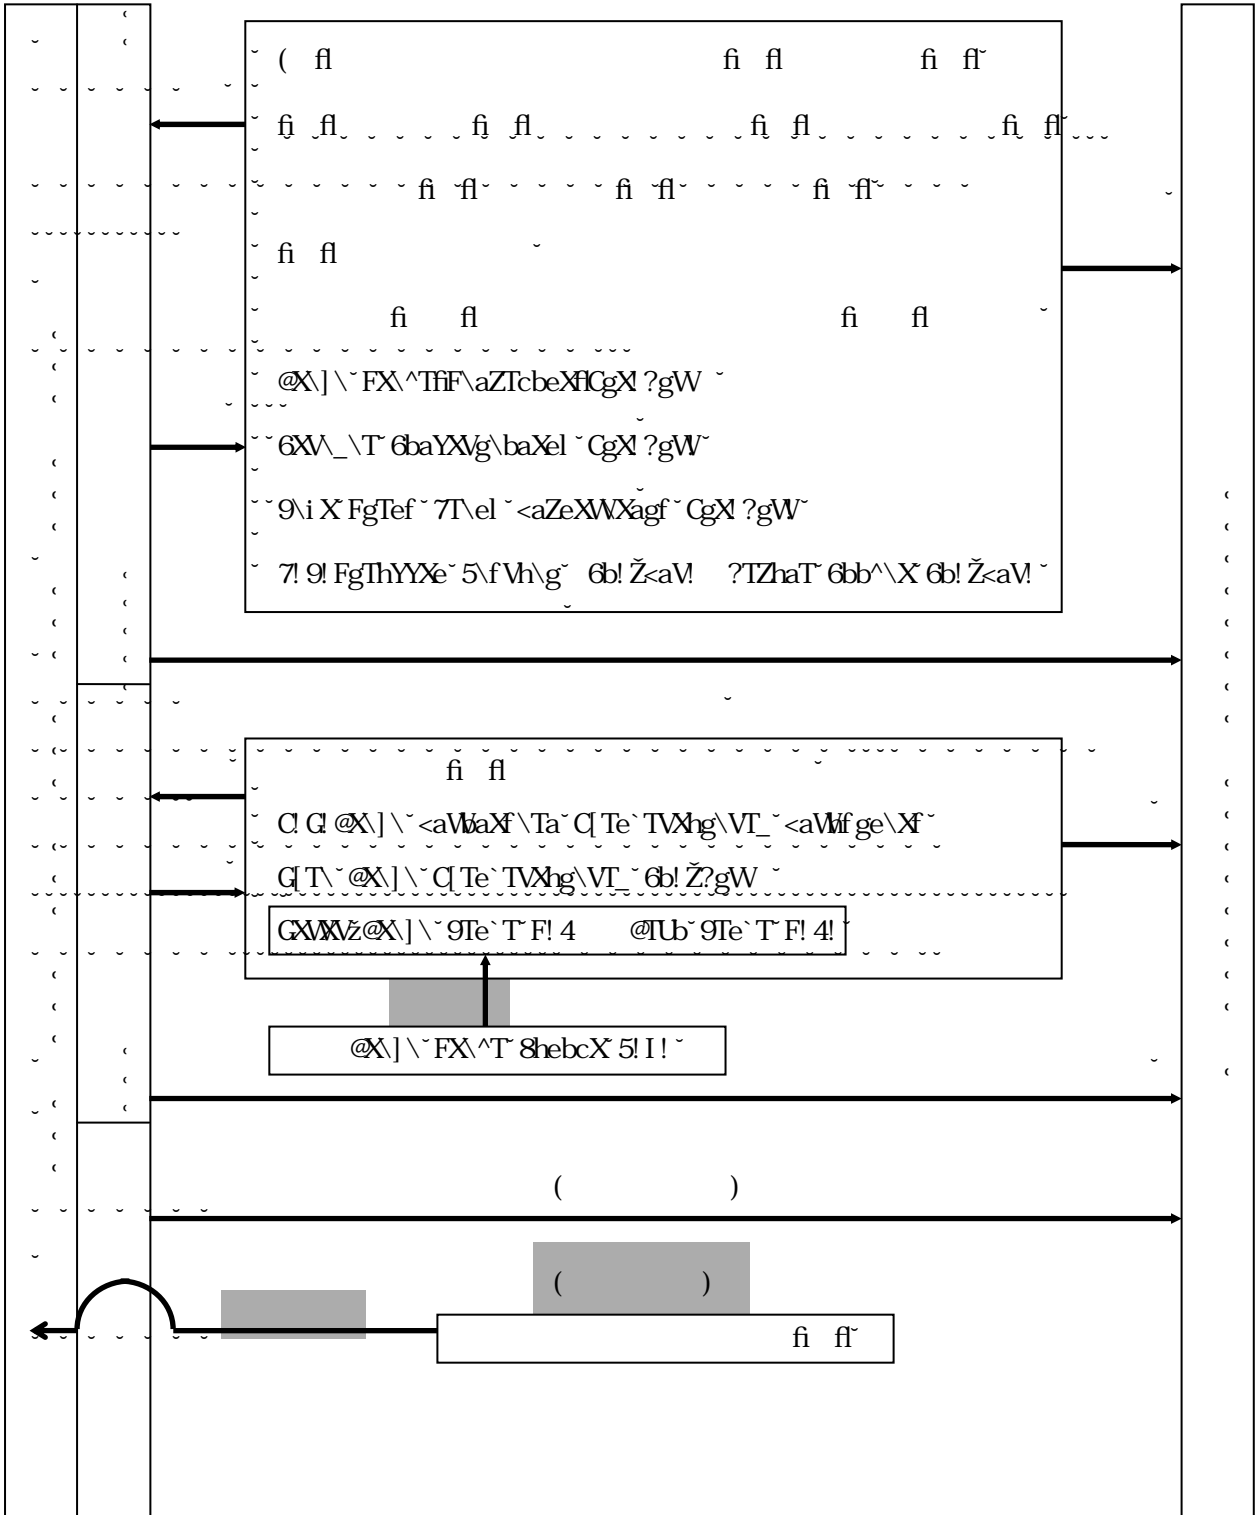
( ﬂ ﬁ ﬂ ﬁ ﬂ

ﬁ ﬂ ﬁ ﬂ ﬁ ﬂ ﬁ ﬂ

ﬁ ﬂ ﬁ ﬂ ﬁ ﬂ

ﬁ ﬂ

ﬁ ﬂ ﬁ ﬂ

@X\]\ FX\^TfiF\aZTcbeXflCgX! ?gW

6XV\_\T 6baYXVg\baXel CgX! ?gW

9\i X FgTef 7T\el <aZeXWXagf CgX! ?gW

7! 9! FgThYYXe 5\f Vh\g 6b! Ž<aV! ?TZhaT 6bb^\X 6b! Ž<aV!

ﬁ ﬂ

C! G! @X\]\ <aWbaXf\Ta C[Te`TVXhg\VT_ <aWhfge\Xf

G[T\ @X\]\ C[Te`TVXhg\VT_ 6b! Ž?gW

GXWXVž@X\]\ 9Te`T F! 4 @TUb 9Te`T F! 4!

@X\]\ FX\^T 8hebcX 5! I!

( )

( )

ﬁ ﬂ